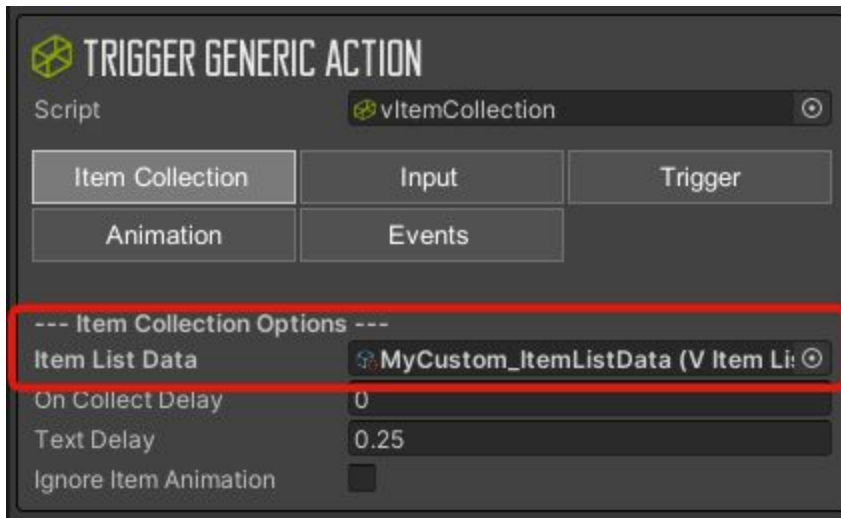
TRIGGER GENERIC ACTION

Script vItemCollection

Item Collection
Input
Trigger
Animation
Events

--- Item Collection Options ---
Item List Data MyCustom_ItemListData (V Item Li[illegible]
On Collect Delay 0
Text Delay 0.25
Ignore Item Animation